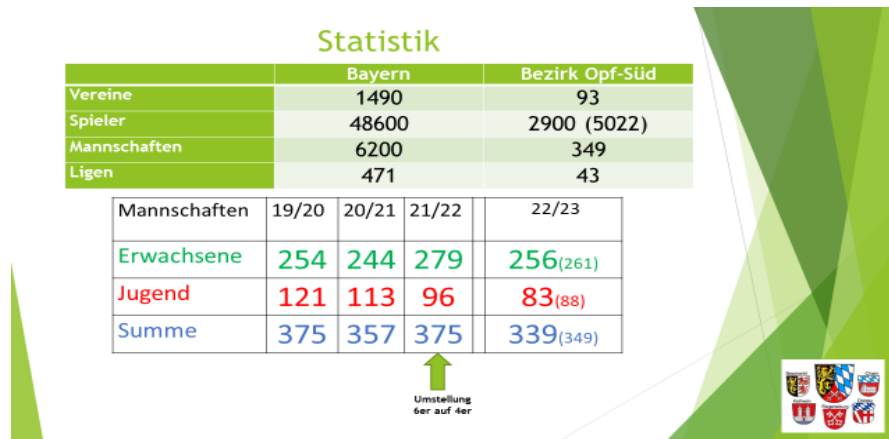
Statistik

| | Bayern | Bezirk Opf-Süd |
|---|---|---|
| Vereine | 1490 | 93 |
| Spieler | 48600 | 2900 (5022) |
| Mannschaften | 6200 | 349 |
| Ligen | 471 | 43 |

| Mannschaften | 19/20 | 20/21 | 21/22 | 22/23 |
|---|---|---|---|---|
| Erwachsene | 254 | 244 | 279 | 256(261) |
| Jugend | 121 | 113 | 96 | 83(88) |
| Summe | 375 | 357 | 375 | 339(349) |

Umstellung 6er auf 4er

Neumarkt Amberg Schwandorf Cham Kelheim Regensburg